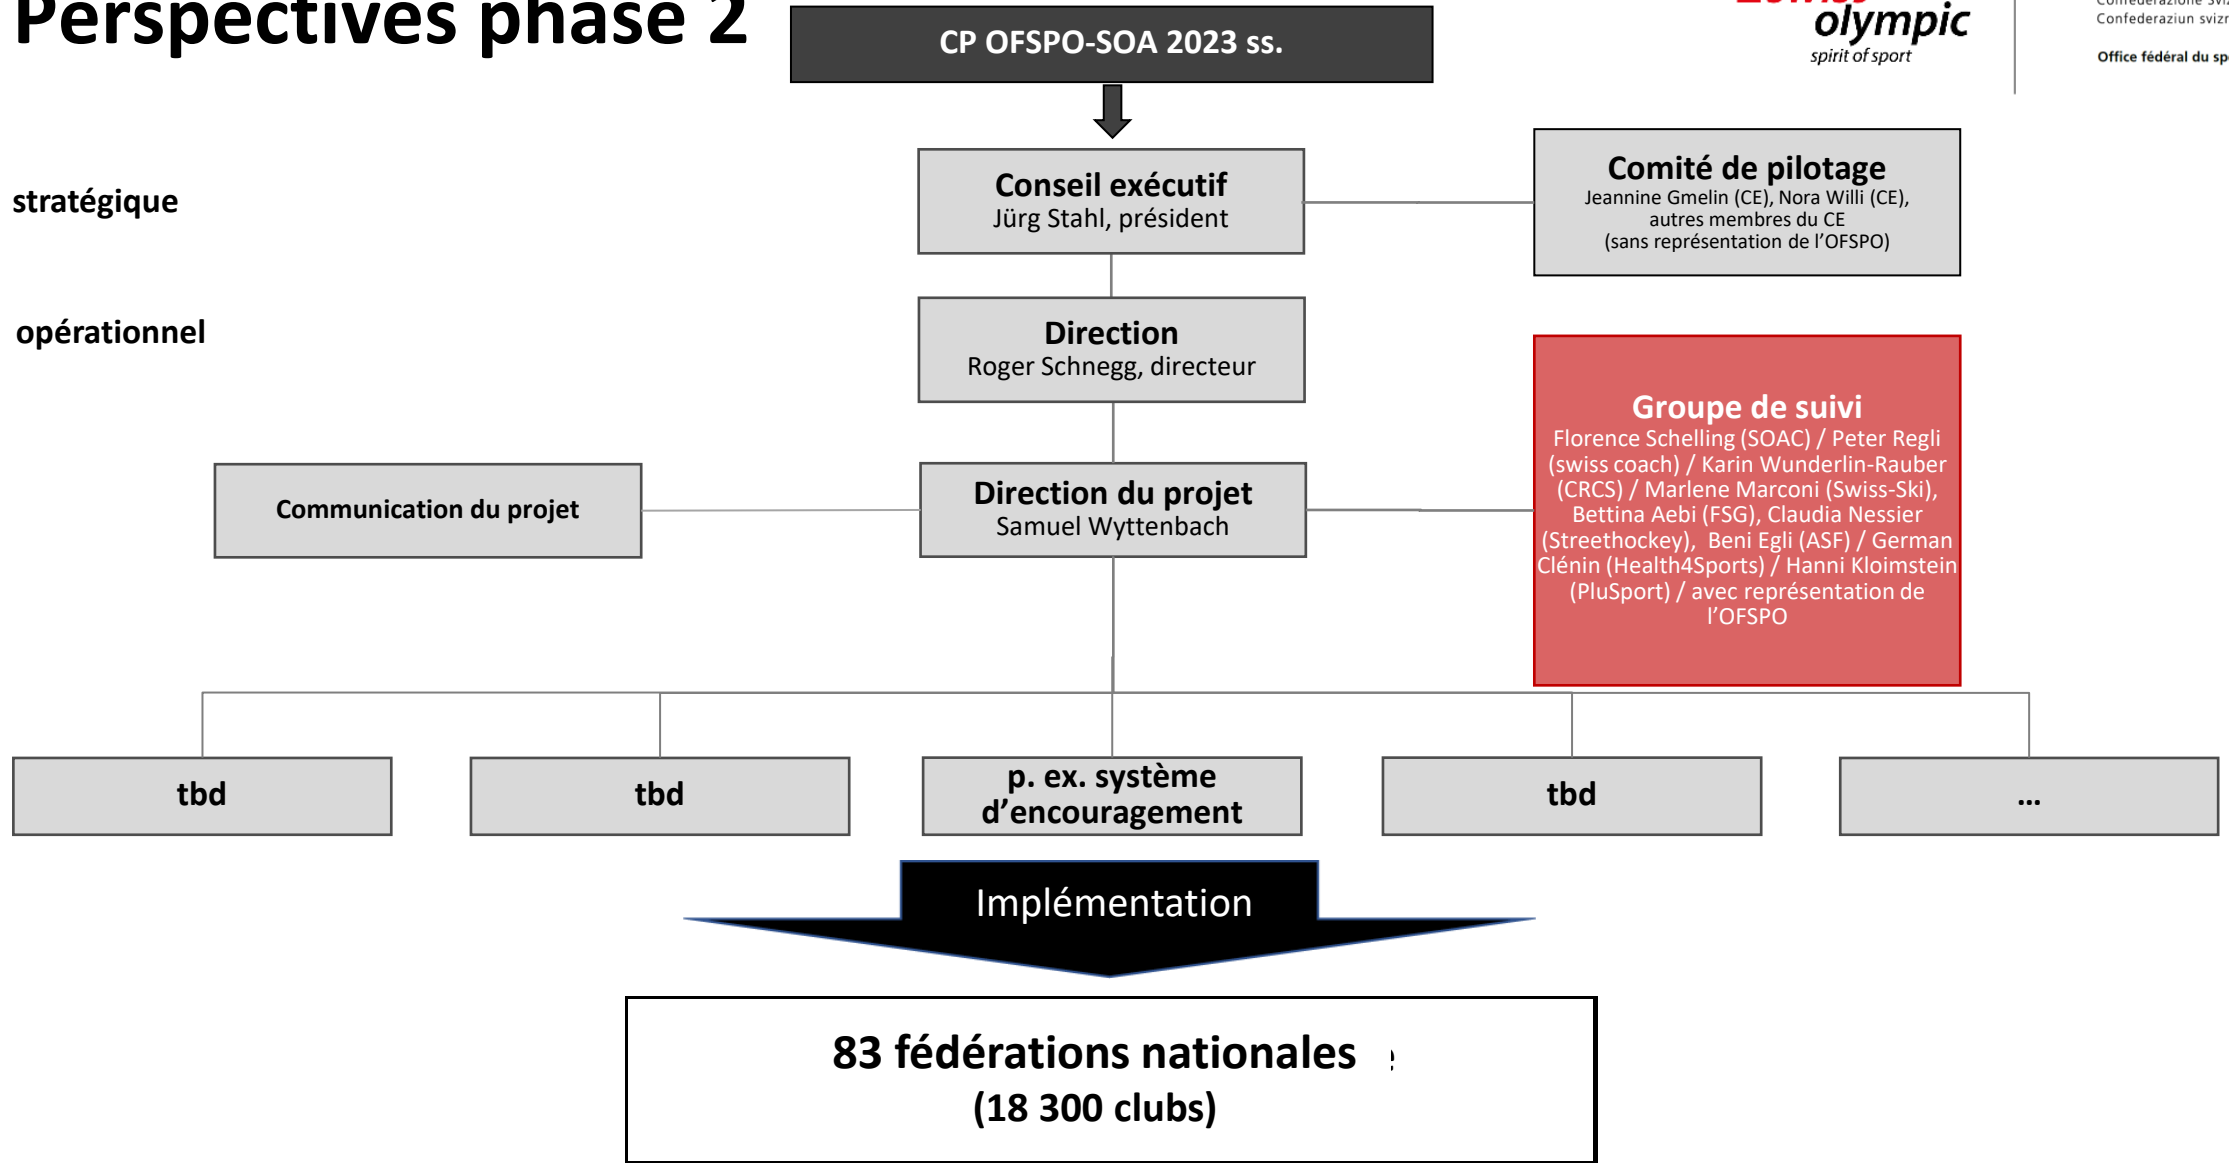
Perspectives phase 2

CP OFSPO-SOA 2023 ss.

olympic
spirit of sport

Confederaziun svizr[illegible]
Office fédéral du sp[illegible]

stratégique

Conseil exécutif
Jürg Stahl, président

Comité de pilotage
Jeannine Gmelin (CE), Nora Willi (CE), autres membres du CE (sans représentation de l'OFSPO)

opérationnel

Direction
Roger Schnegg, directeur

Groupe de suivi
Florence Schelling (SOAC) / Peter Regli (swiss coach) / Karin Wunderlin-Rauber (CRCS) / Marlene Marconi (Swiss-Ski), Bettina Aebi (FSG), Claudia Nessier (Streethockey), Beni Egli (ASF) / German Clénin (Health4Sports) / Hanni Kloimstein (PluSport) / avec représentation de l'OFSPO

Communication du projet

Direction du projet
Samuel Wyttenbach

tbd

tbd

p. ex. système d'encouragement

tbd

...

Implémentation

83 fédérations nationales
(18 300 clubs)